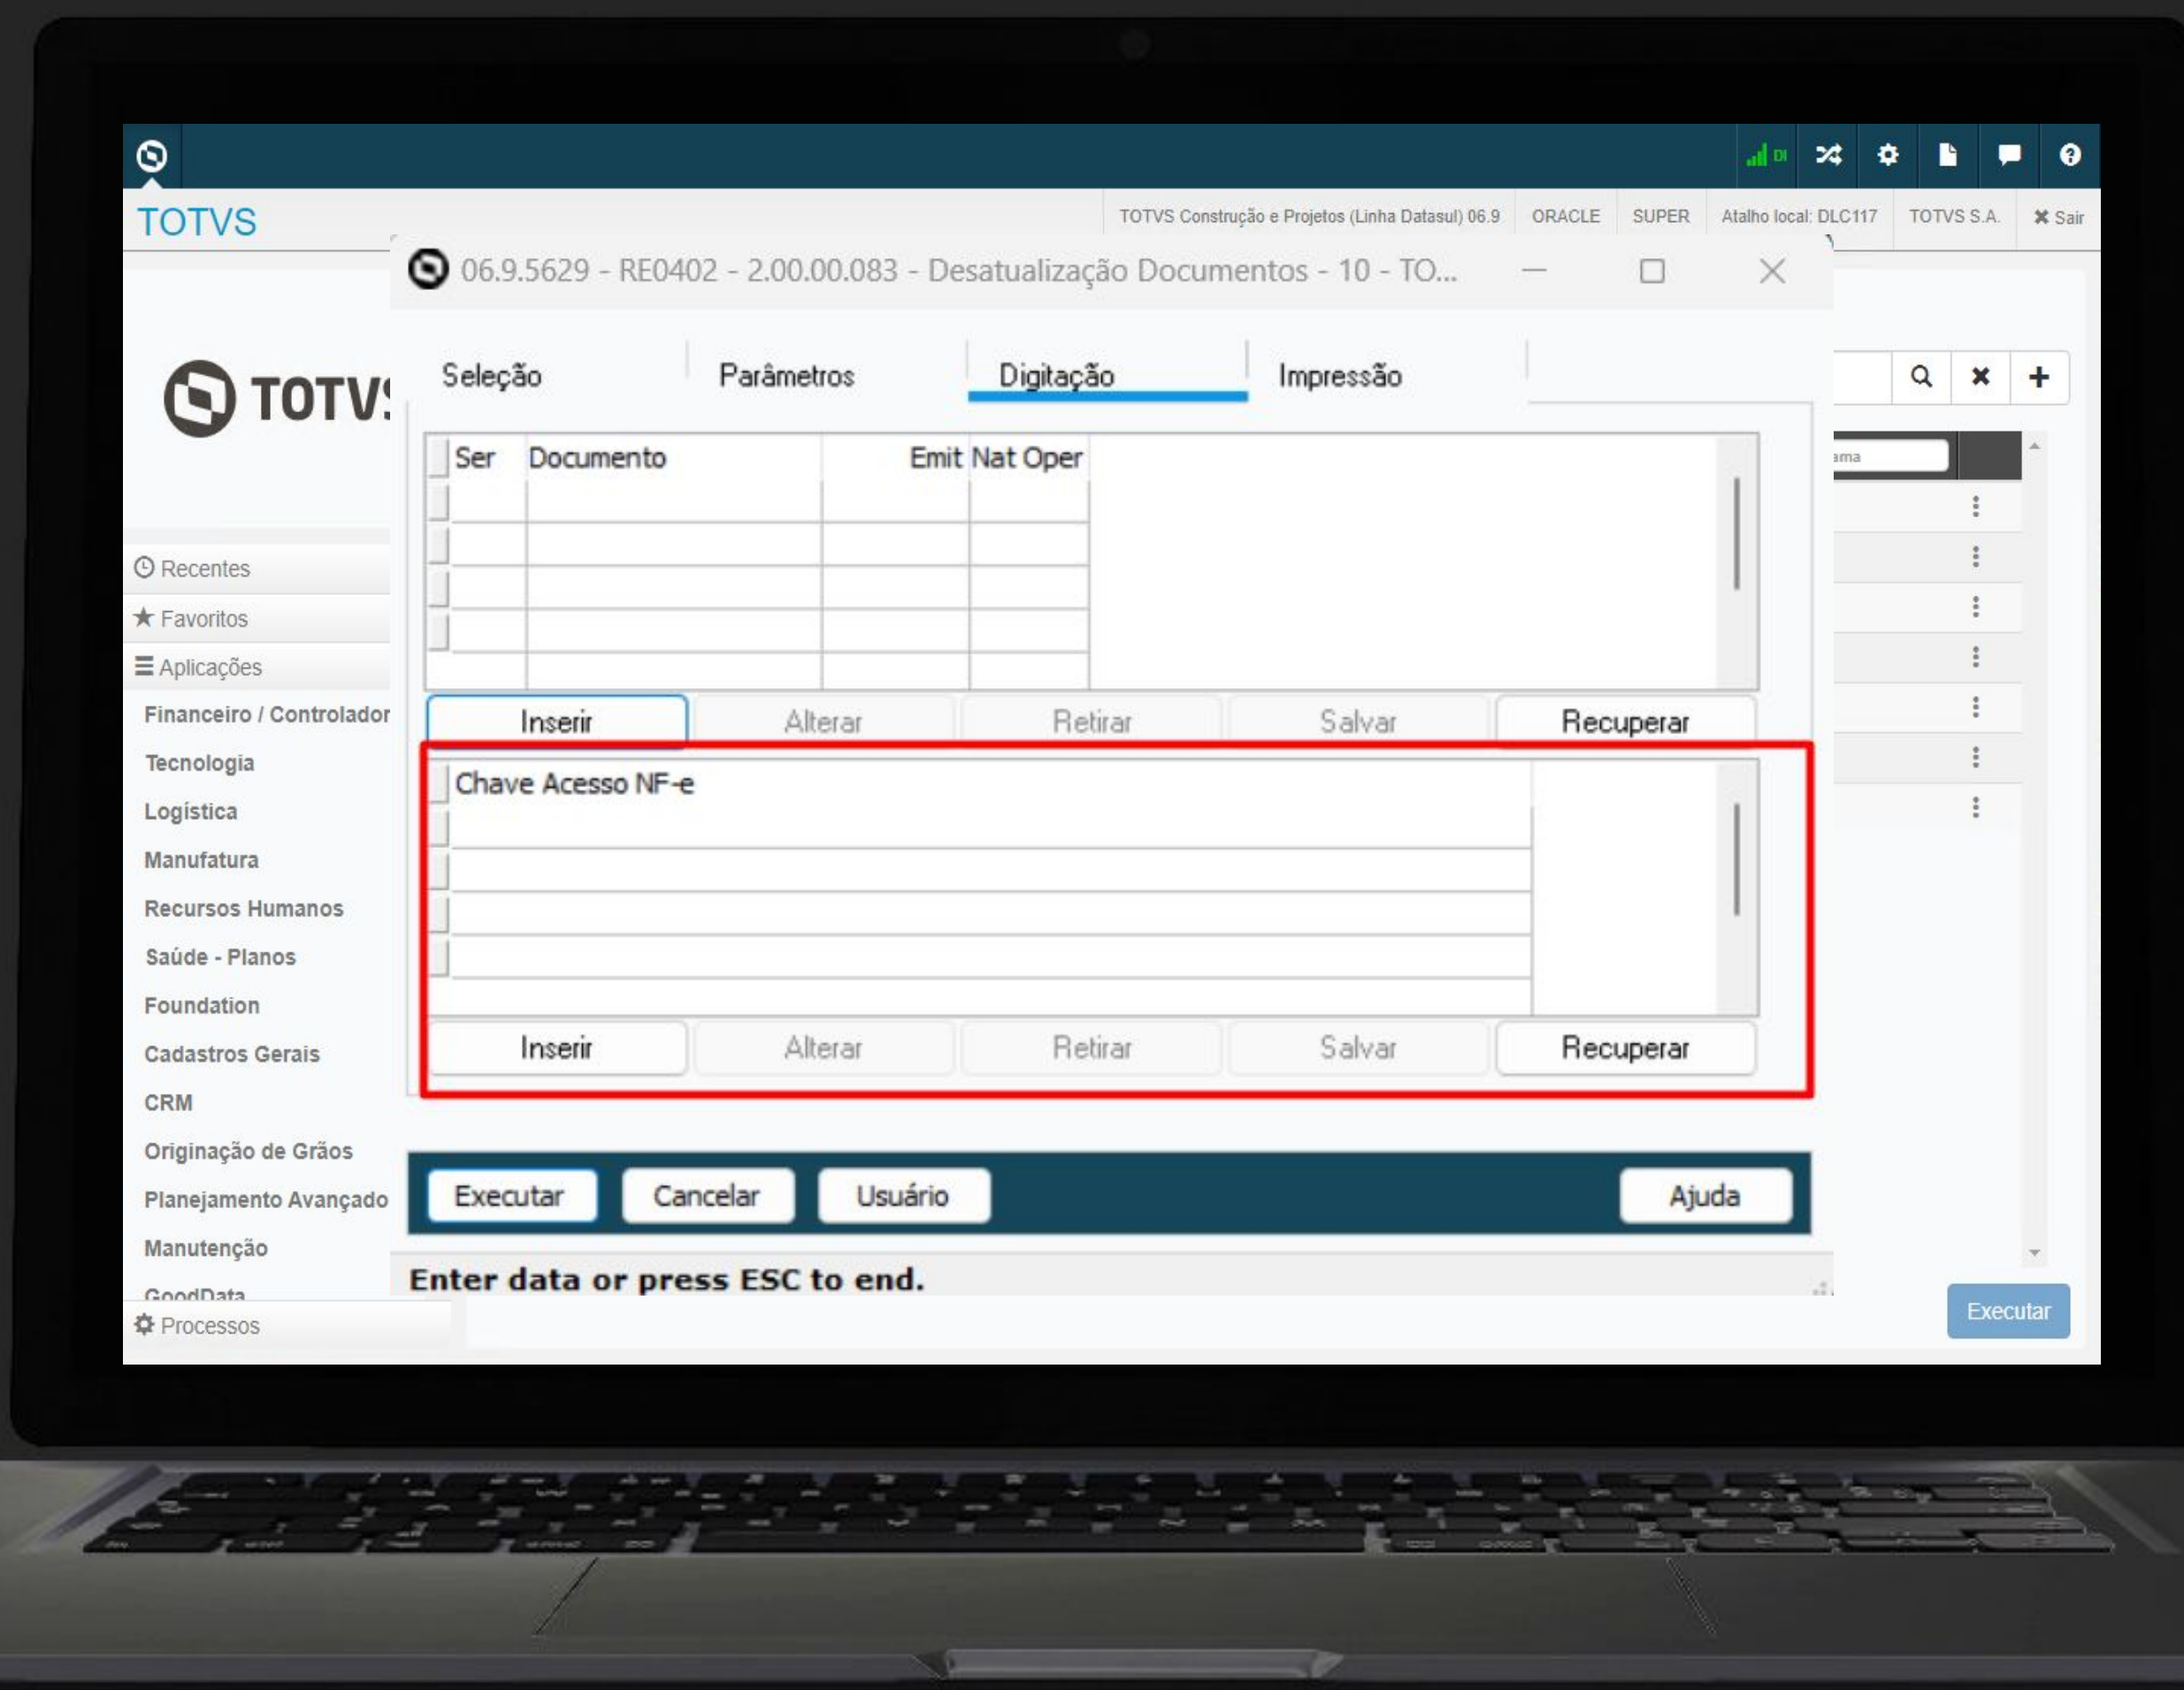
DI

TOTVS

TOTVS Construção e Projetos (Linha Datasul) 06.9 | ORACLE | SUPER | Atalho local: DLC117 | TOTVS S.A. | ✖ Sair

06.9.5629 - RE0402 - 2.00.00.083 - Desatualização Documentos - 10 - TO...

TOTV

Seleção | Parâmetros | Digitação | Impressão

| Ser | Documento | Emit | Nat Oper |
|---|---|---|---|
| | | | |
| | | | |
| | | | |
| | | | |

Inserir | Alterar | Retirar | Salvar | Recuperar

| Chave Acesso NF-e |
|---|
| |
| |
| |
| |

Inserir | Alterar | Retirar | Salvar | Recuperar

Executar | Cancelar | Usuário | Ajuda

Enter data or press ESC to end.

Recentes
Favoritos
Aplicações
Financeiro / Controlador
Tecnologia
Logística
Manufatura
Recursos Humanos
Saúde - Planos
Foundation
Cadastros Gerais
CRM
Originação de Grãos
Planejamento Avançado
Manutenção
GoodData
Processos

ama

Executar